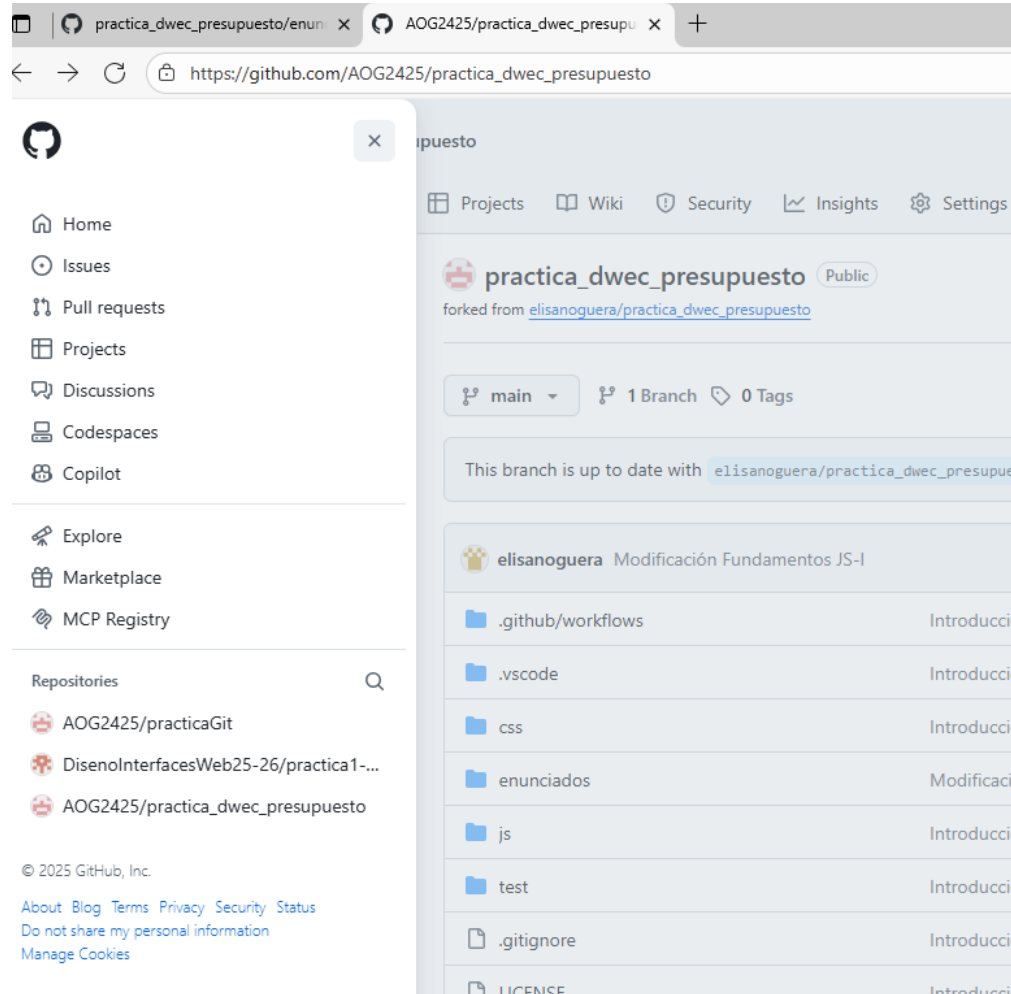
practica_dwec_presupuesto/enun ×
AOG2425/practica_dwec_presupu ×
+
https://github.com/AOG2425/practica_dwec_presupuesto

×

Home
Issues
Pull requests
Projects
Discussions
Codespaces
Copilot

Explore
Marketplace
MCP Registry

Repositories
AOG2425/practicaGit
DisenoInterfacesWeb25-26/practica1-...
AOG2425/practica_dwec_presupuesto

© 2025 GitHub, Inc.

About Blog Terms Privacy Security Status
Do not share my personal information
Manage Cookies

upuesto

Projects Wiki Security Insights Settings

practica_dwec_presupuesto Public
forked from elisanoguera/practica_dwec_presupuesto

main 1 Branch 0 Tags

This branch is up to date with elisanoguera/practica_dwec_presupue

elisanoguera Modificación Fundamentos JS-I

.github/workflows Introducci
.vscode Introducci
css Introducci
enunciados Modificaci
js Introducci
test Introducci
.gitignore Introducci
LICENSE Introducci